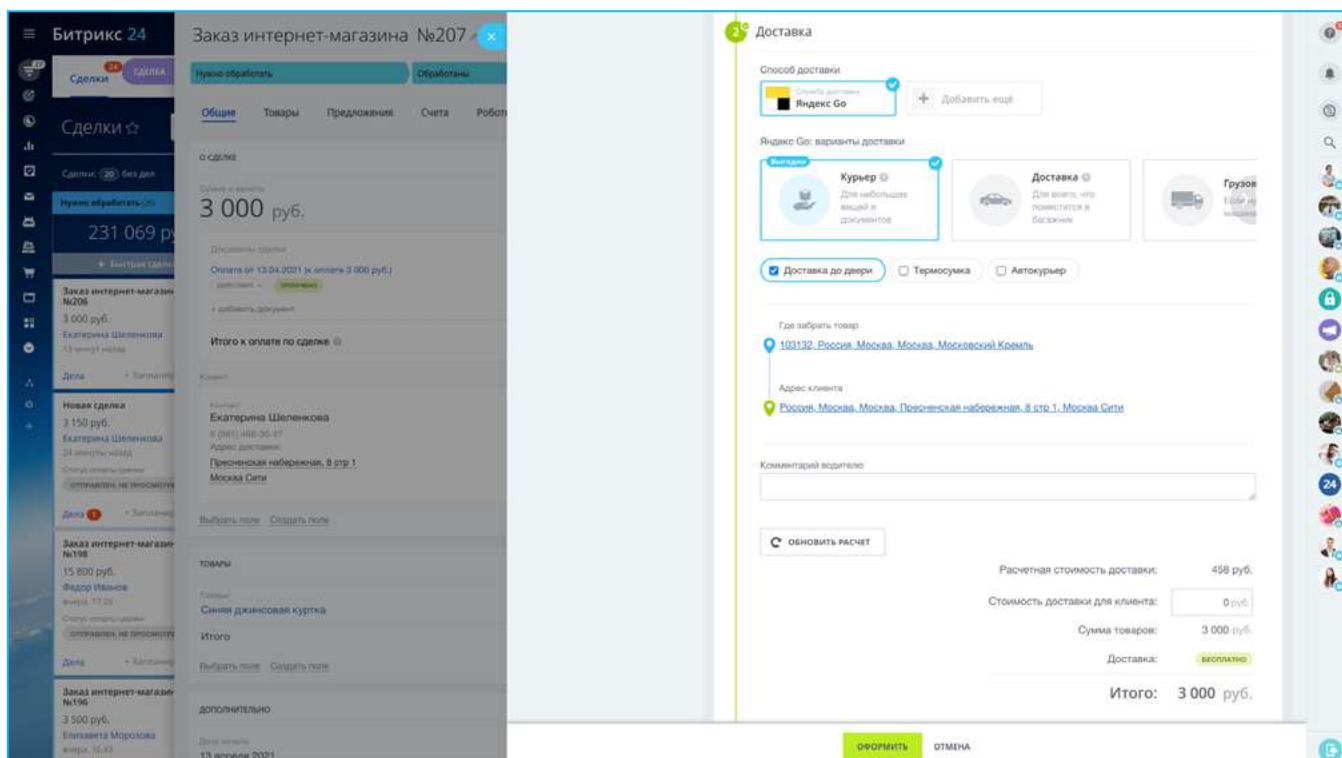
Битрикс 24

Сделки 24 Сделка

Сделки

Сделки: 20 без дел

Нужно обработать

231 069 р

+ Быстрая сделка

Заказ интернет-магазина №206
3 000 руб.
Екатерина Шеленкова
13 минут назад

Дела + Запланир

Новая сделка
3 150 руб.
Екатерина Шеленкова
24 минуты назад
Статус оплаты сделки
ОТПРАВЛЕН, НЕ ПРОСМОТР

Дела 1 + Запланир

Заказ интернет-магазина №198
15 800 руб.
Федор Иванов
вчера, 17:26
Статус оплаты сделки
ОТПРАВЛЕН, НЕ ПРОСМОТР

Дела + Запланир

Заказ интернет-магазина №196
3 500 руб.
Елизавета Морозова
вчера, 16:43

Заказ интернет-магазина №207

Нужно обработать | Обработаны

Общие | Товары | Предложения | Счета | Роботы

О СДЕЛКЕ

Сумма и валюта
3 000 руб.

Документы сделки
Оплата от 13.04.2021 (к оплате 3 000 руб.)
действия · оплачено
+ добавить документ

Итого к оплате по сделке

Клиент
Контакт
Екатерина Шеленкова
8 (901) 466-96-87
Адрес доставки
Пресненская набережная, 8 стр 1
Москва Сити

Выбрать поле Создать поле

ТОВАРЫ
Товары
Синяя джинсовая куртка
Итого
Выбрать поле Создать поле

ДОПОЛНИТЕЛЬНО
Дата начала
13 апреля 2021

2 Доставка

Способ доставки
Служба доставки
Яндекс Go
+ Добавить ещё

Яндекс Go: варианты доставки

Выгодно
Курьер
Для небольших вещей и документов

Доставка
Для всего, что поместится в багажник

Грузов
Если нужна машина

Доставка до двери | Термосумка | Автокурьер

Где забрать товар
103132, Россия, Москва, Москва, Московский Кремль

Адрес клиента
Россия, Москва, Москва, Пресненская набережная, 8 стр 1, Москва Сити

Комментарий водителю

ОБНОВИТЬ РАСЧЕТ

Расчетная стоимость доставки: 458 руб.
Стоимость доставки для клиента: 0 руб.
Сумма товаров: 3 000 руб.
Доставка: БЕСПЛАТНО
Итого: 3 000 руб.

ОФОРМИТЬ ОТМЕНА